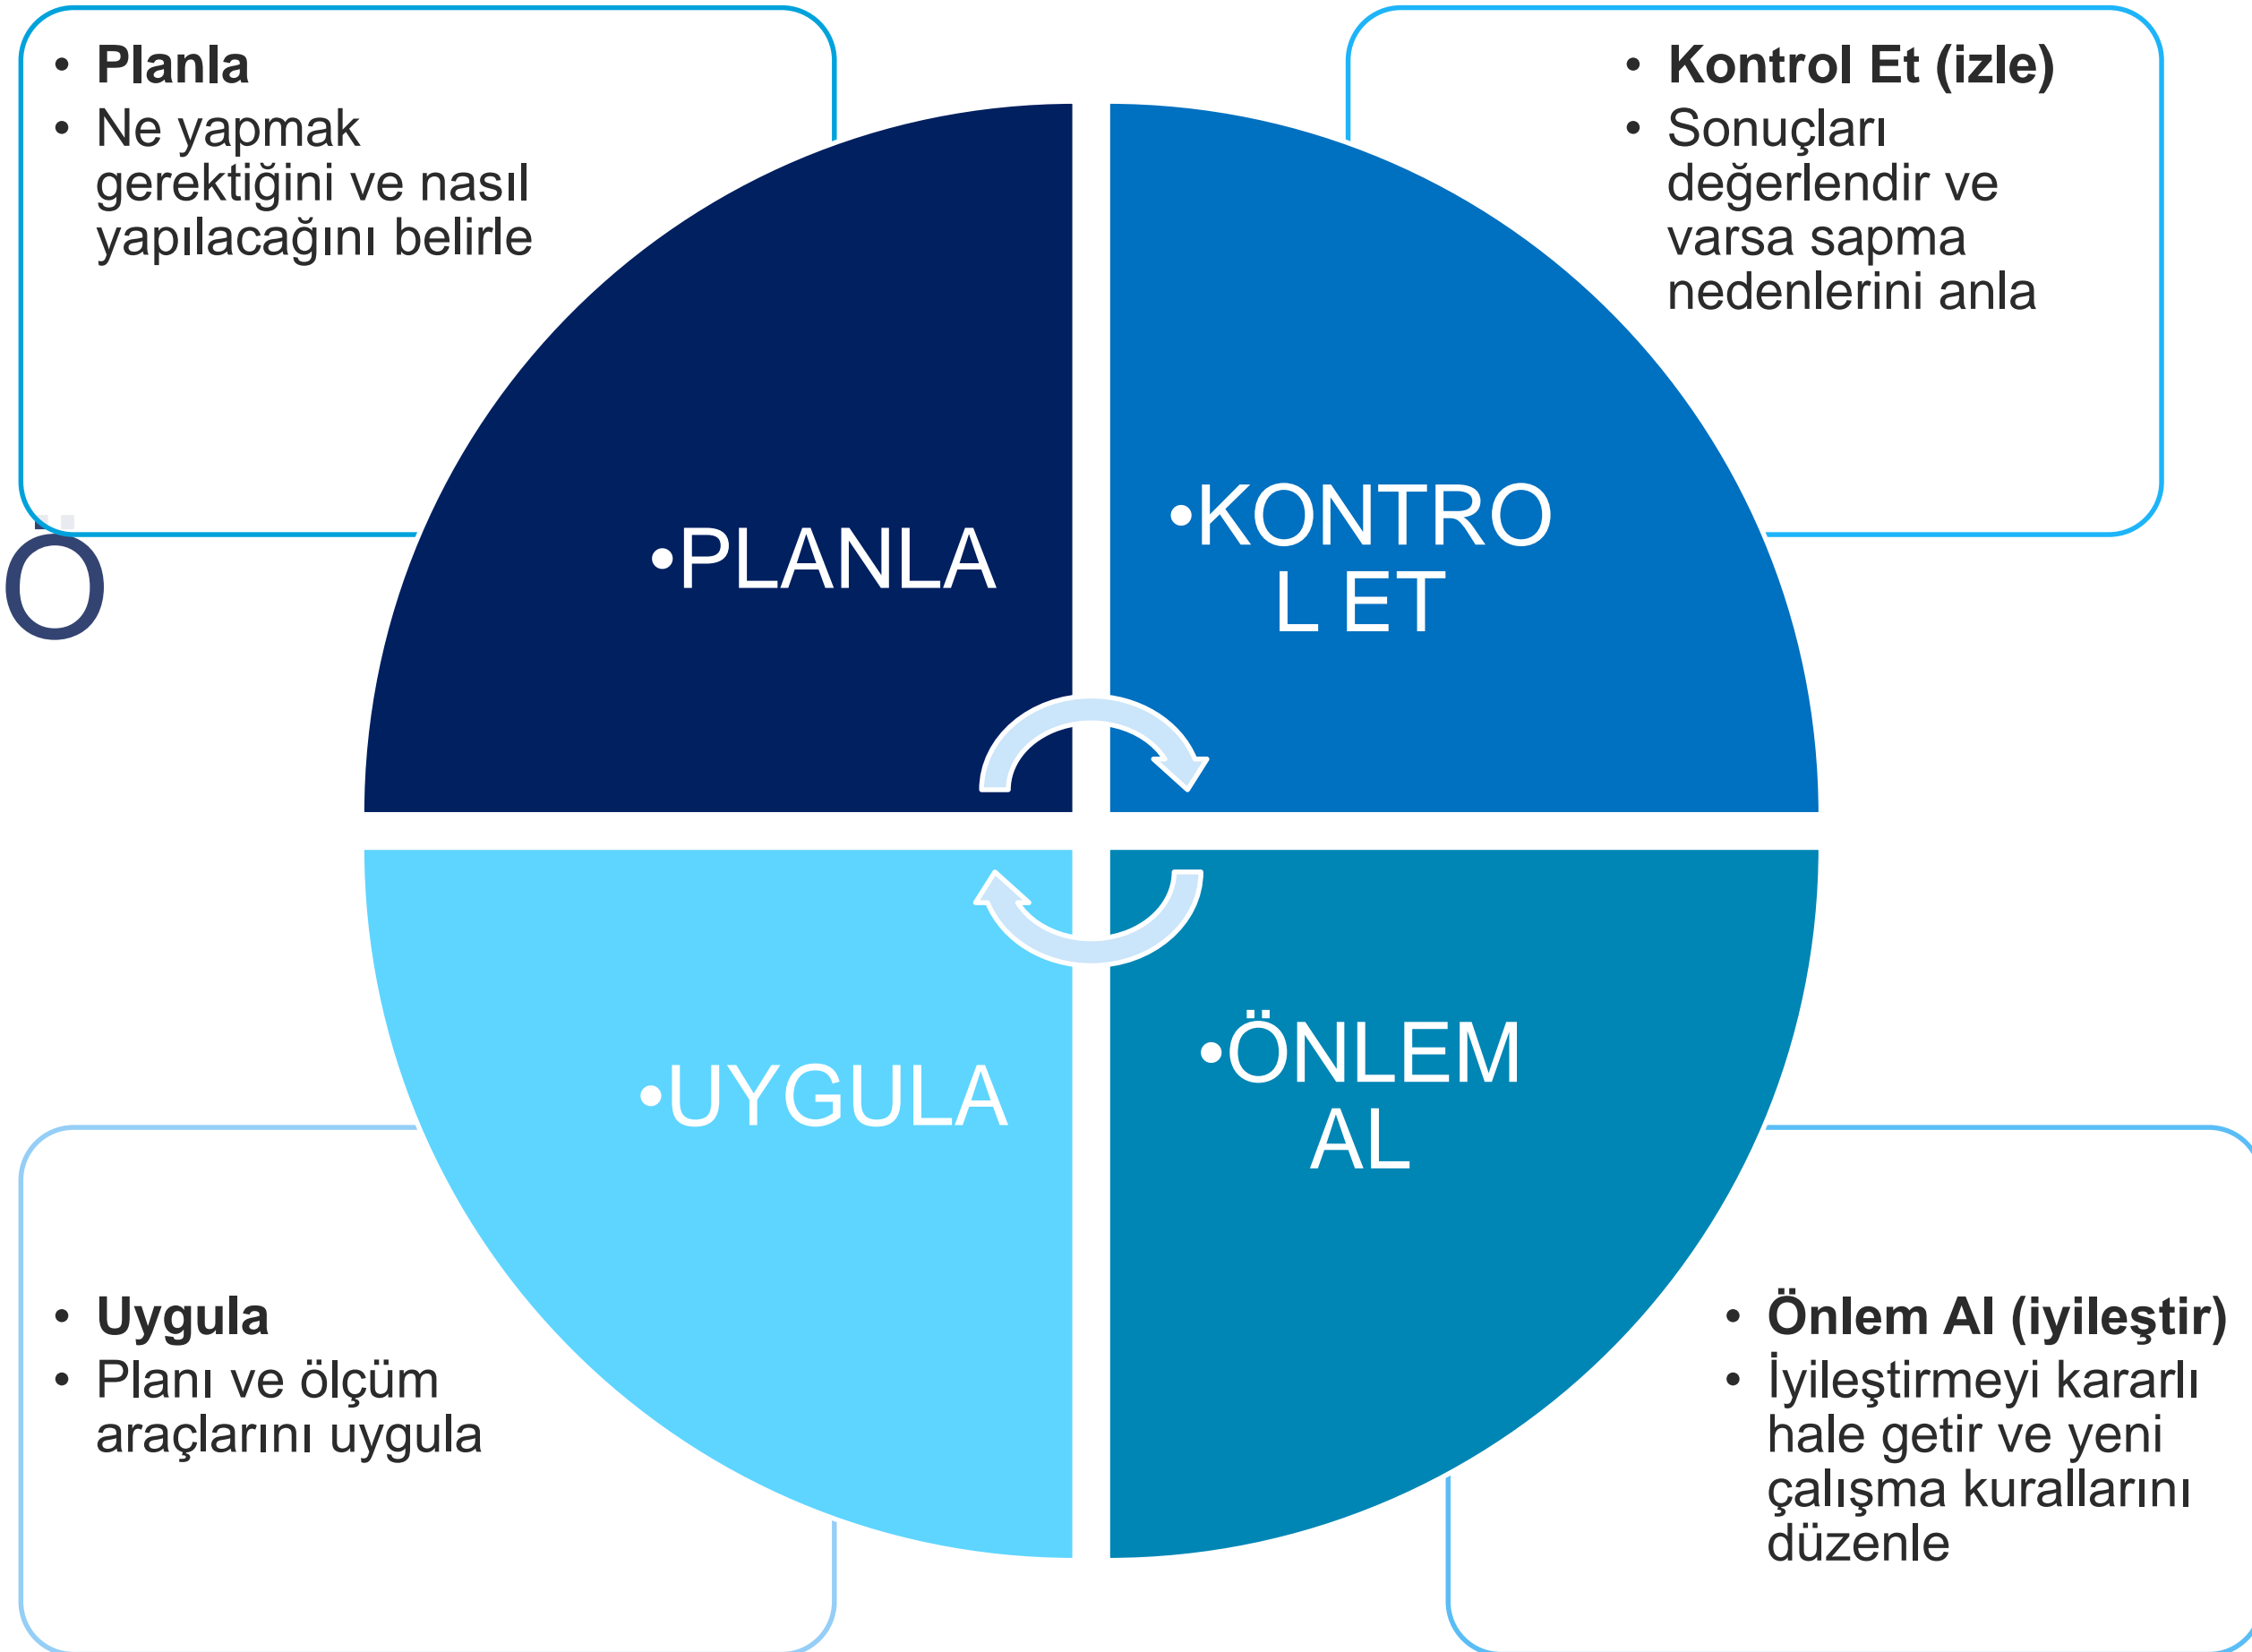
• **Planla**
• Ne yapmak gerektiğini ve nasıl yapılacağını belirle

• **Kontrol Et (izle)**
• Sonuçları değerlendir ve varsa sapma nedenlerini anla

Ö

•PLANLA

•KONTRO L ET

•UYGULA

•ÖNLEM AL

• **Uygula**
• Planı ve ölçüm araçlarını uygula

• **Önlem Al (iyileştir)**
• İyileştirmeyi kararlı hale getir ve yeni çalışma kurallarını düzenle